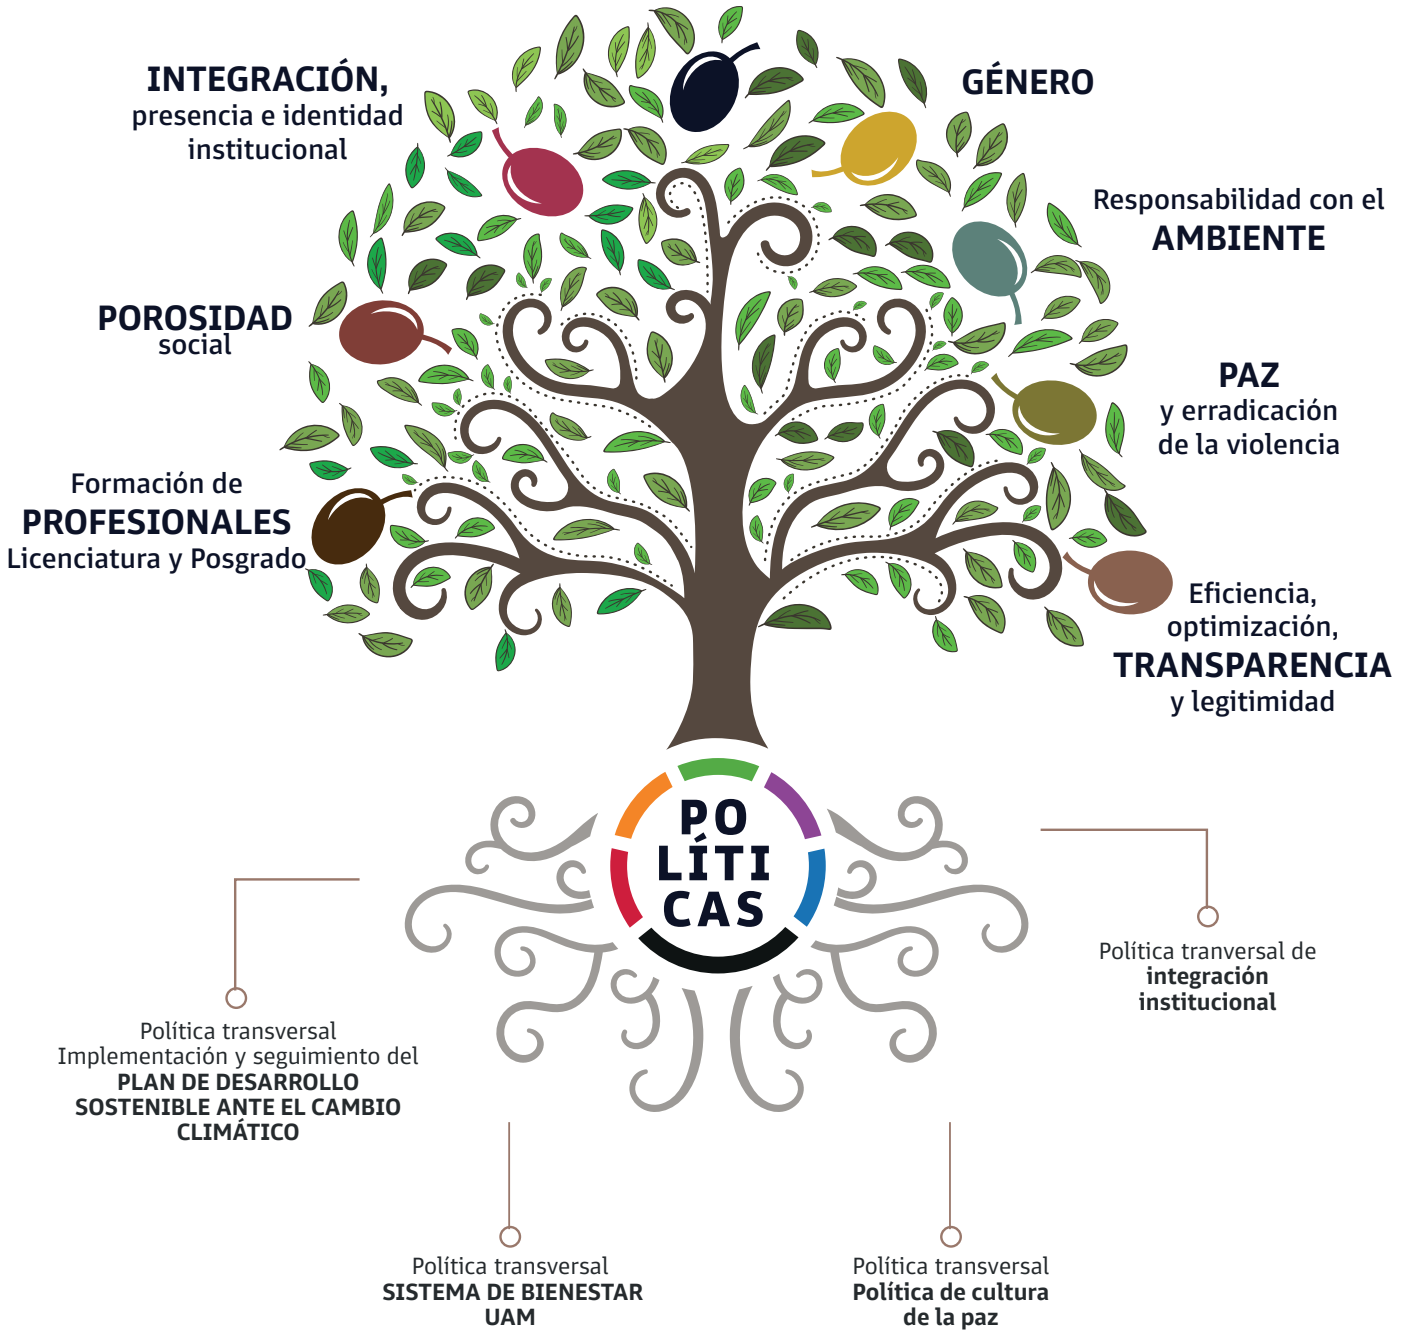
INTEGRACIÓN, presencia e identidad institucional

GÉNERO

Responsabilidad con el AMBIENTE

POROSIDAD social

PAZ y erradicación de la violencia

Formación de PROFESIONALES Licenciatura y Posgrado

Eficiencia, optimización, TRANSPARENCIA y legitimidad

PO LÍTI CAS

Política tranversal de integración institucional

Política transversal Implementación y seguimiento del PLAN DE DESARROLLO SOSTENIBLE ANTE EL CAMBIO CLIMÁTICO

Política transversal SISTEMA DE BIENESTAR UAM

Política transversal Política de cultura de la paz